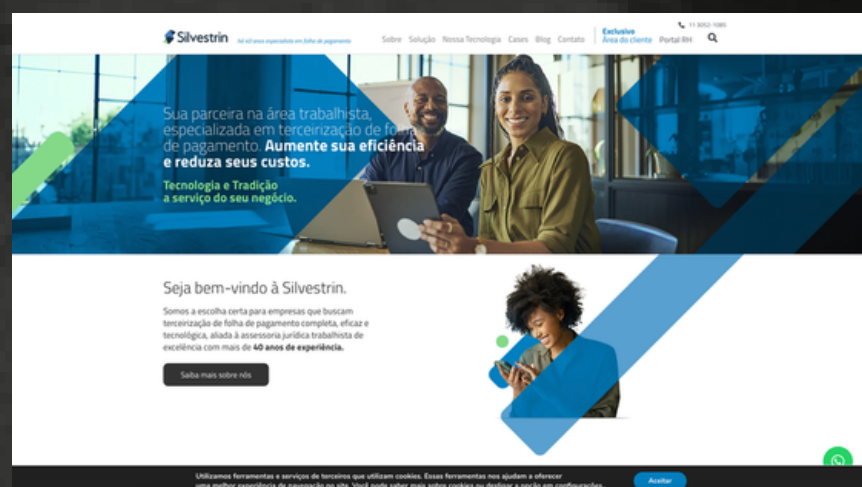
Silvestrin

Há 40 anos especialistas em folha de pagamento

11 3052-1085

Sobre Solução Nossa Tecnologia Cases Blog Contato

Exclusivo
Área do cliente Portal RH

Sua parceira na área trabalhista, especializada em terceirização de folha de pagamento. Aumente sua eficiência e reduza seus custos.

Tecnologia e Tradição a serviço do seu negócio.

Seja bem-vindo à Silvestrin.

Somos a escolha certa para empresas que buscam terceirização de folha de pagamento completa, eficaz e tecnológica, aliada à assessoria jurídica trabalhista de excelência com mais de 40 anos de experiência.

Saiba mais sobre nós

Utilizamos ferramentas e serviços de terceiros que utilizam cookies. Essas ferramentas nos ajudam a oferecer uma melhor experiência de navegação no site. Você pode saber mais sobre cookies ou desligar a opção em configurações.

Aceitar